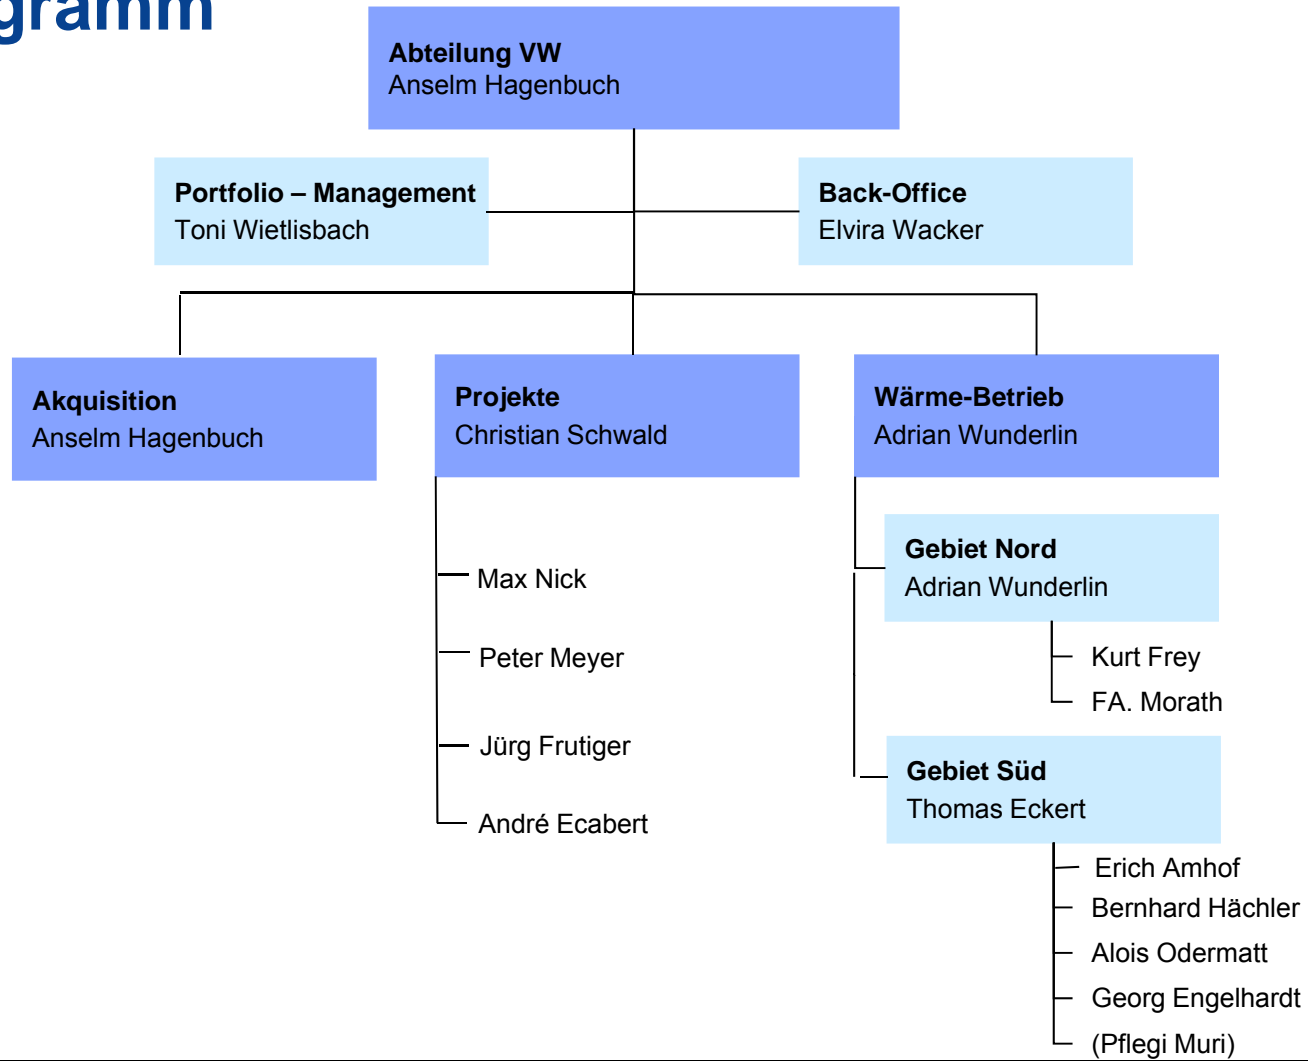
gramm

Abteilung VW
Anselm Hagenbuch

Portfolio – Management
Toni Wietlisbach

Back-Office
Elvira Wacker

Akquisition
Anselm Hagenbuch

Projekte
Christian Schwald

Max Nick
Peter Meyer
Jürg Frutiger
André Ecabert

Wärme-Betrieb
Adrian Wunderlin

Gebiet Nord
Adrian Wunderlin

Kurt Frey
FA. Morath

Gebiet Süd
Thomas Eckert

Erich Amhof
Bernhard Hächler
Alois Odermatt
Georg Engelhardt
(Pflegi Muri)